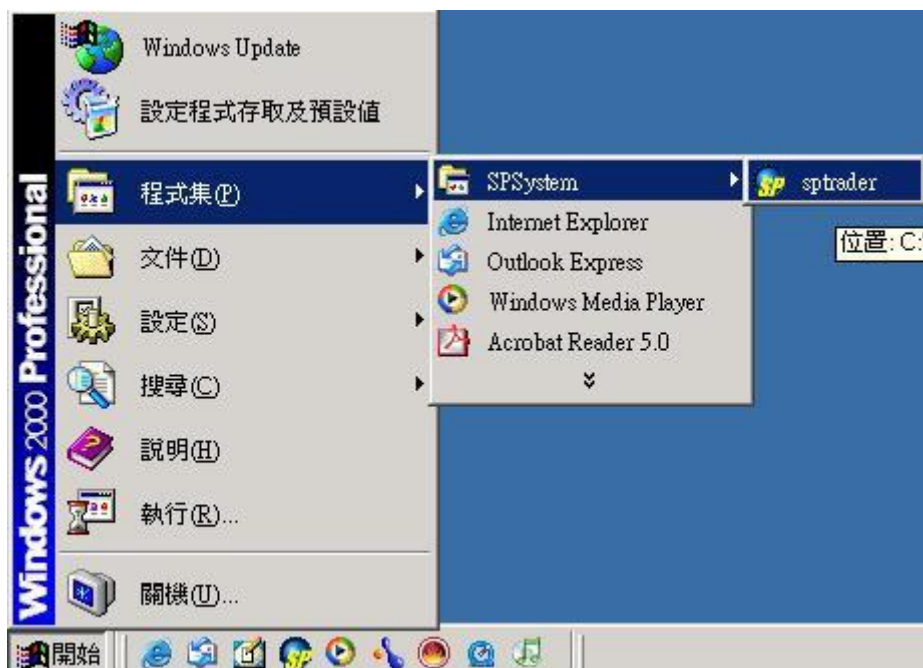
Windows 2000 Professional

Windows Update

設定程式存取及預設值

程式集(P)

文件(D)

設定(S)

搜尋(C)

說明(H)

執行(R)...

關機(U)...

SPSystem

Internet Explorer

Outlook Express

Windows Media Player

Acrobat Reader 5.0

sptrader

位置: C:

開始